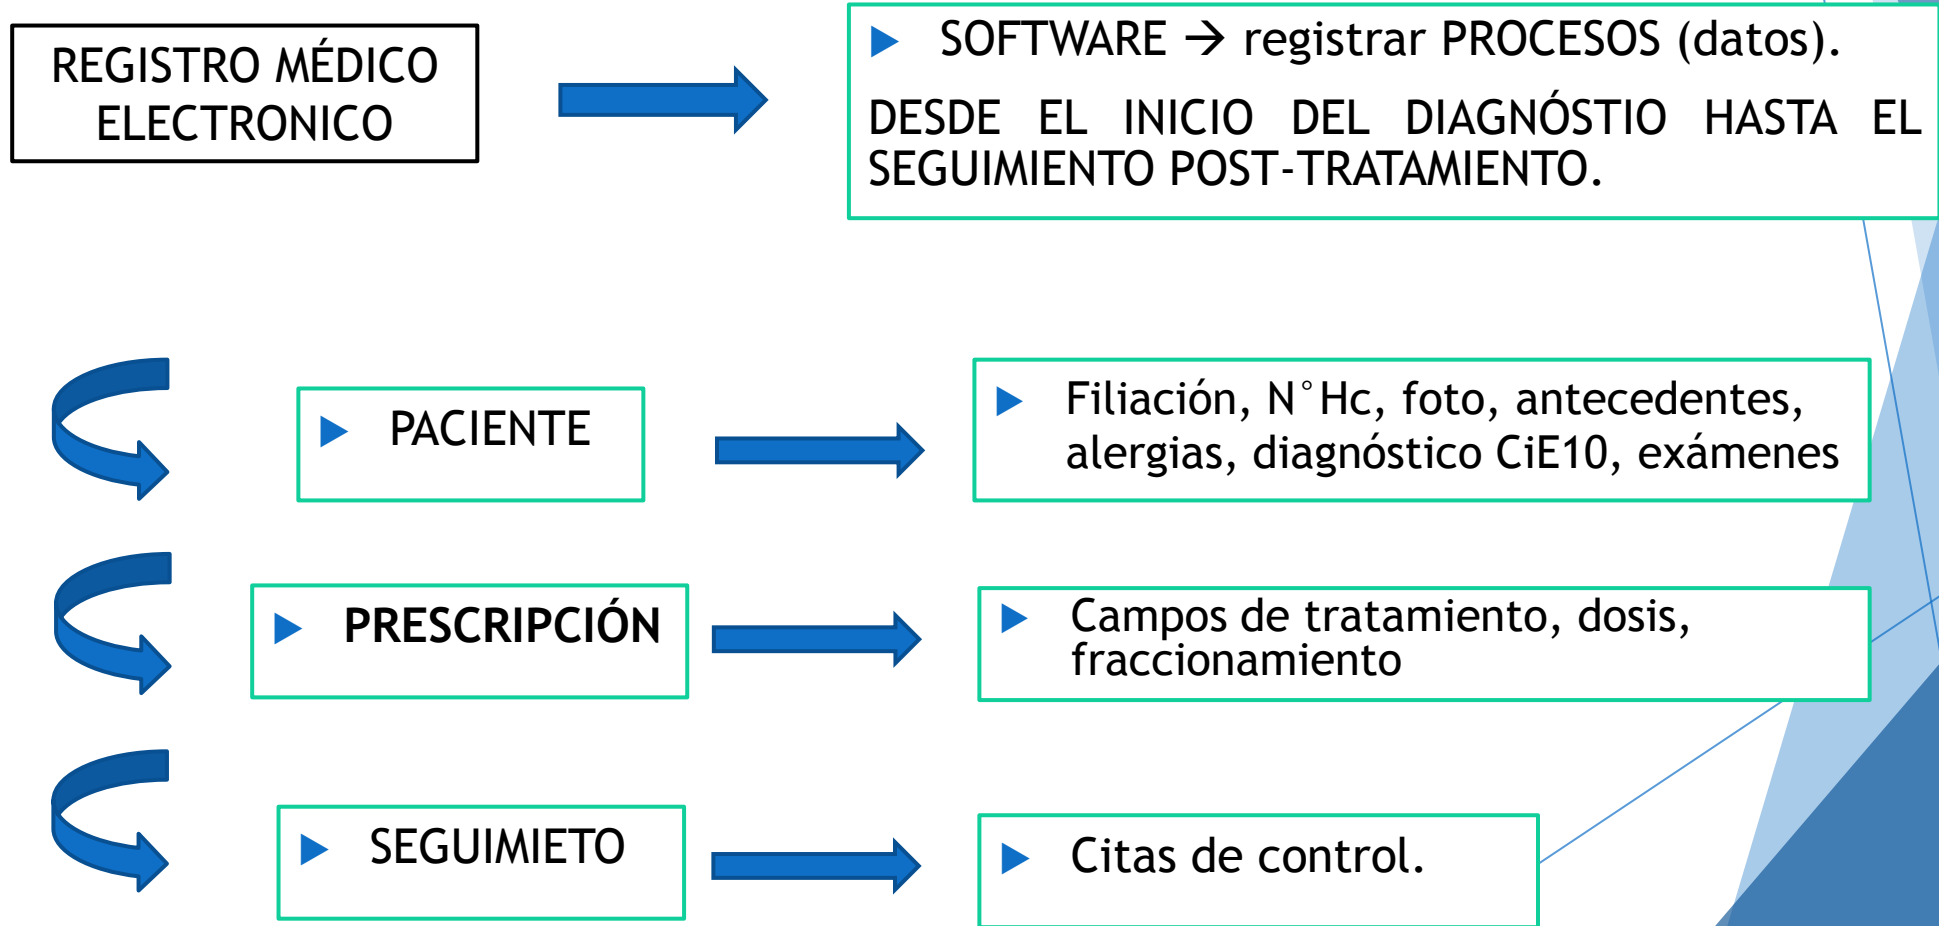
REGISTRO MÉDICO ELECTRONICO

SOFTWARE → registrar PROCESOS (datos).

DESDE EL INICIO DEL DIAGNÓSTIO HASTA EL SEGUIMIENTO POST-TRATAMIENTO.

PACIENTE

Filiación, N°Hc, foto, antecedentes, alergias, diagnóstico CiE10, exámenes

PRESCRIPCIÓN

Campos de tratamiento, dosis, fraccionamiento

SEGUIMIETO

Citas de control.